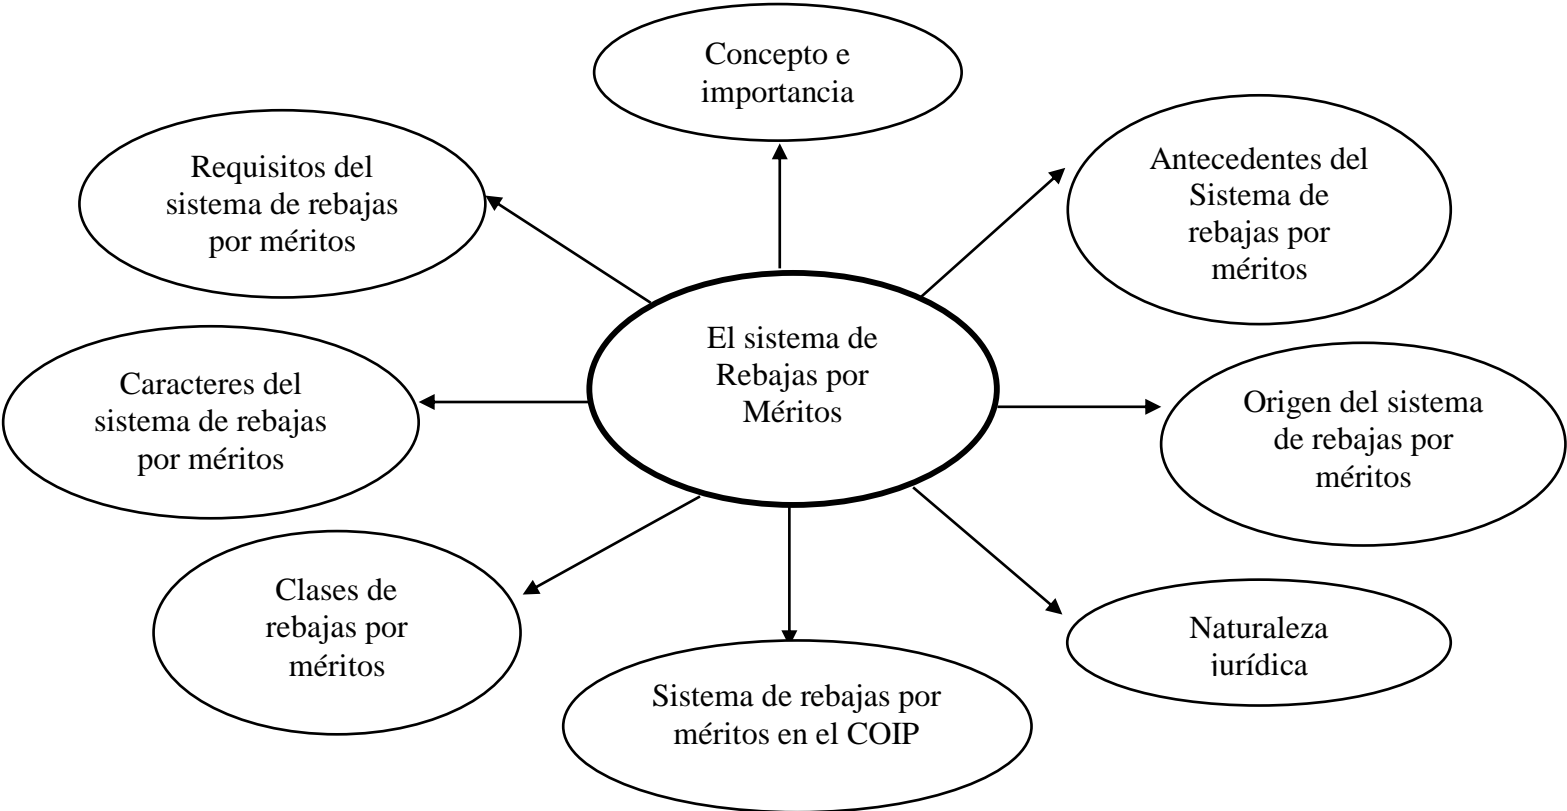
Concepto e importancia

Requisitos del sistema de rebajas por méritos

Antecedentes del Sistema de rebajas por méritos

El sistema de Rebajas por Méritos

Caracteres del sistema de rebajas por méritos

Origen del sistema de rebajas por méritos

Clases de rebajas por méritos

Naturaleza jurídica

Sistema de rebajas por méritos en el COIP